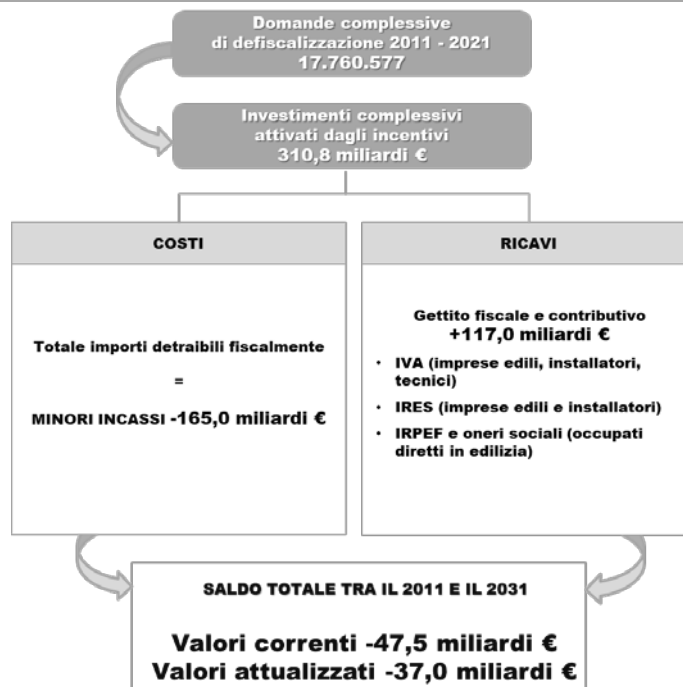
Domande complessive di defiscalizzazione 2011 - 2021
17.760.577

Investimenti complessivi attivati dagli incentivi
310,8 miliardi €

COSTI

Totale importi detraibili fiscalmente

=

MINORI INCASSI -165,0 miliardi €

RICAVI

Gettito fiscale e contributivo
+117,0 miliardi €

• IVA (imprese edili, installatori, tecnici)
• IRES (imprese edili e installatori)
• IRPEF e oneri sociali (occupati diretti in edilizia)

SALDO TOTALE TRA IL 2011 E IL 2031

Valori correnti -47,5 miliardi €
Valori attualizzati -37,0 miliardi €